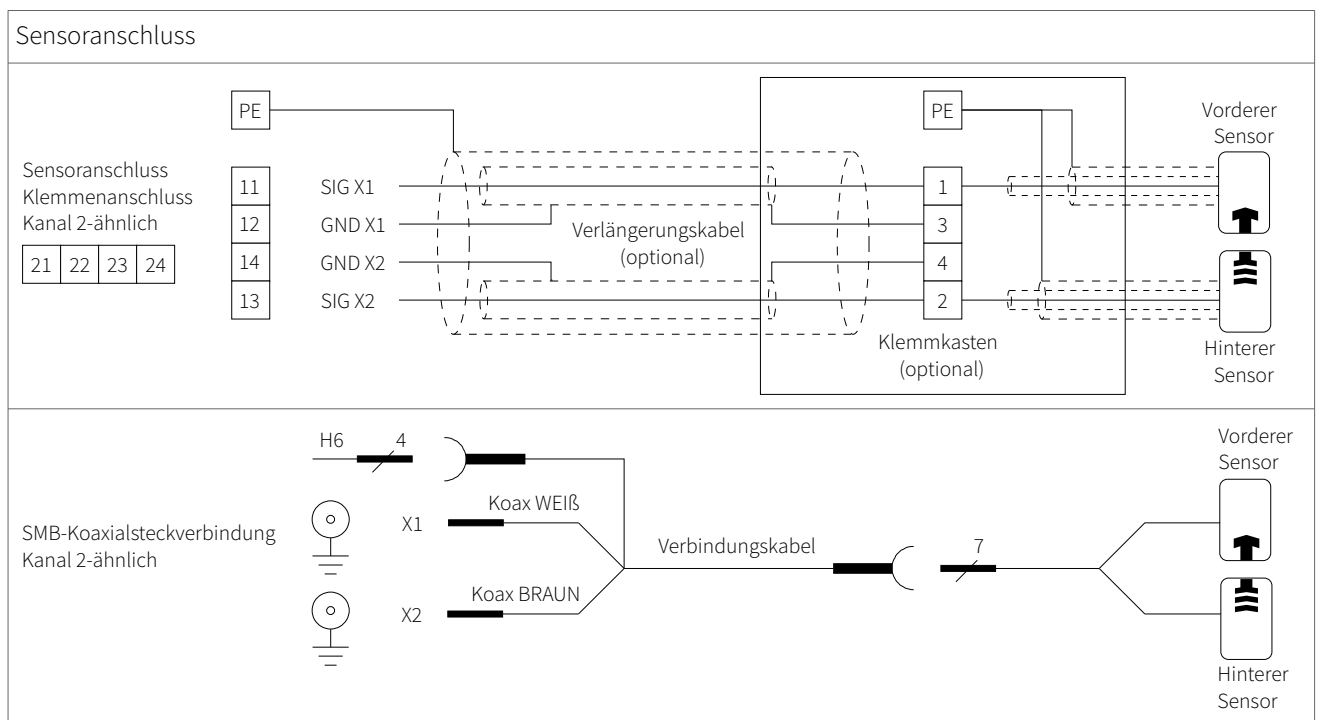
Sensoranschluss

Sensoranschluss Klemmenanschluss Kanal 2-ähnlich

| 21 | 22 | 23 | 24 |
|---|---|---|---|

PE

11 SIG X1
12 GND X1
14 GND X2
13 SIG X2

Verlängerungskabel (optional)

PE

1
3
4
2

Klemmkasten (optional)

Vorderer Sensor

Hinterer Sensor

SMB-Koaxialsteckverbindung Kanal 2-ähnlich

H6 4

X1 Koax WEIß

X2 Koax BRAUN

Verbindungskabel

7

Vorderer Sensor

Hinterer Sensor